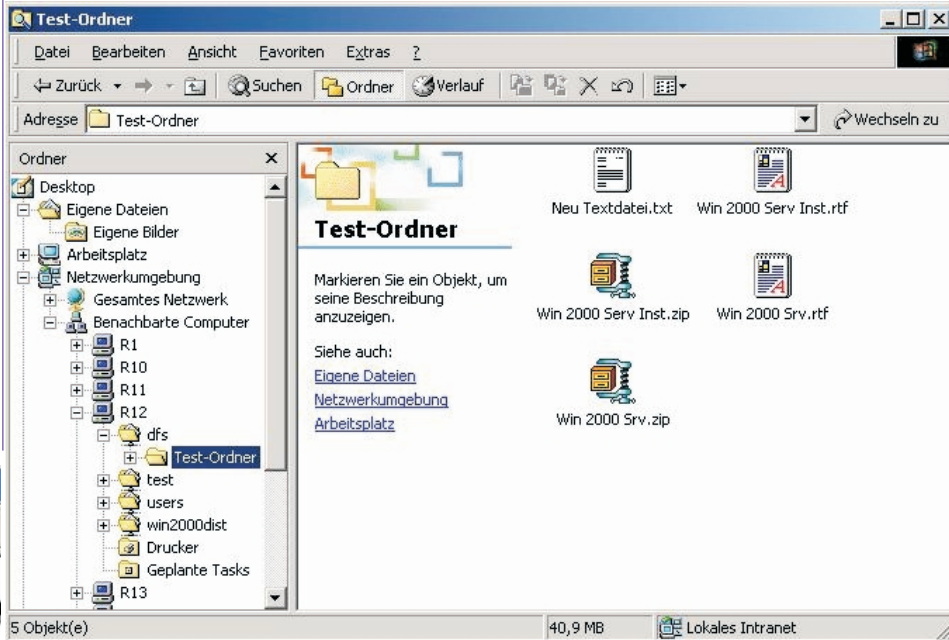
Test-Ordner

Datei Bearbeiten Ansicht Favoriten Extras ?

Zurück Suchen Ordner Verlauf

Adresse Test-Ordner Wechseln zu

Ordner ×

Desktop
Eigene Dateien
Eigene Bilder
Arbeitsplatz
Netzwerkumgebung
Gesamtes Netzwerk
Benachbarte Computer
R1
R10
R11
R12
dfs
Test-Ordner
test
users
win2000dist
Drucker
Geplante Tasks
R13

Test-Ordner

Markieren Sie ein Objekt, um seine Beschreibung anzuzeigen.

Siehe auch:
Eigene Dateien
Netzwerkumgebung
Arbeitsplatz

Neu Textdatei.txt
Win 2000 Serv Inst.rtf
Win 2000 Serv Inst.zip
Win 2000 Srv.rtf
Win 2000 Srv.zip

5 Objekt(e) 40,9 MB Lokales Intranet